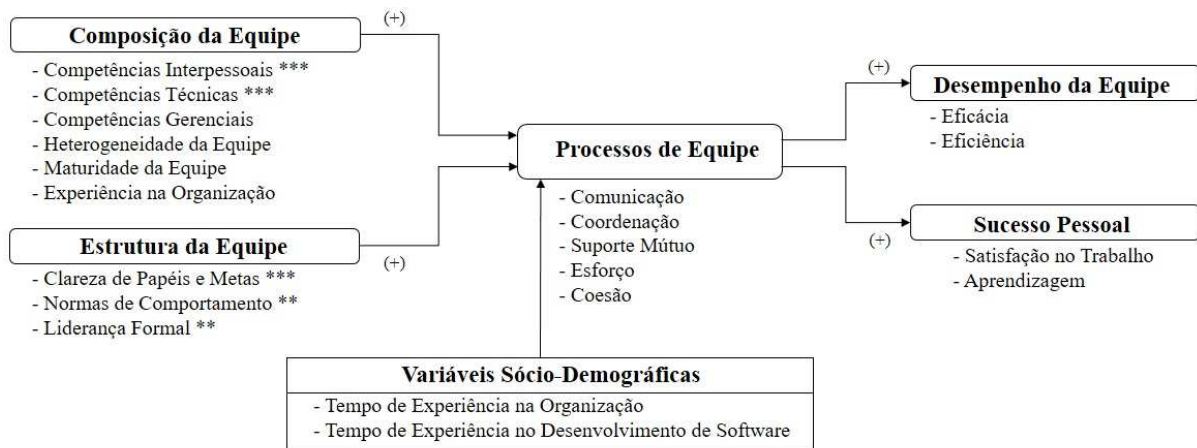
Composição da Equipe

(+)

- Competências Interpessoais ***
- Competências Técnicas ***
- Competências Gerenciais
- Heterogeneidade da Equipe
- Maturidade da Equipe
- Experiência na Organização

Estrutura da Equipe

(+)

- Clareza de Papéis e Metas ***
- Normas de Comportamento **
- Liderança Formal **

Processos de Equipe

- Comunicação
- Coordenação
- Suporte Mútuo
- Esforço
- Coesão

(+)

Desempenho da Equipe

- Eficácia
- Eficiência

(+)

Sucesso Pessoal

- Satisfação no Trabalho
- Aprendizagem

Variáveis Sócio-Demográficas

- Tempo de Experiência na Organização
- Tempo de Experiência no Desenvolvimento de Software